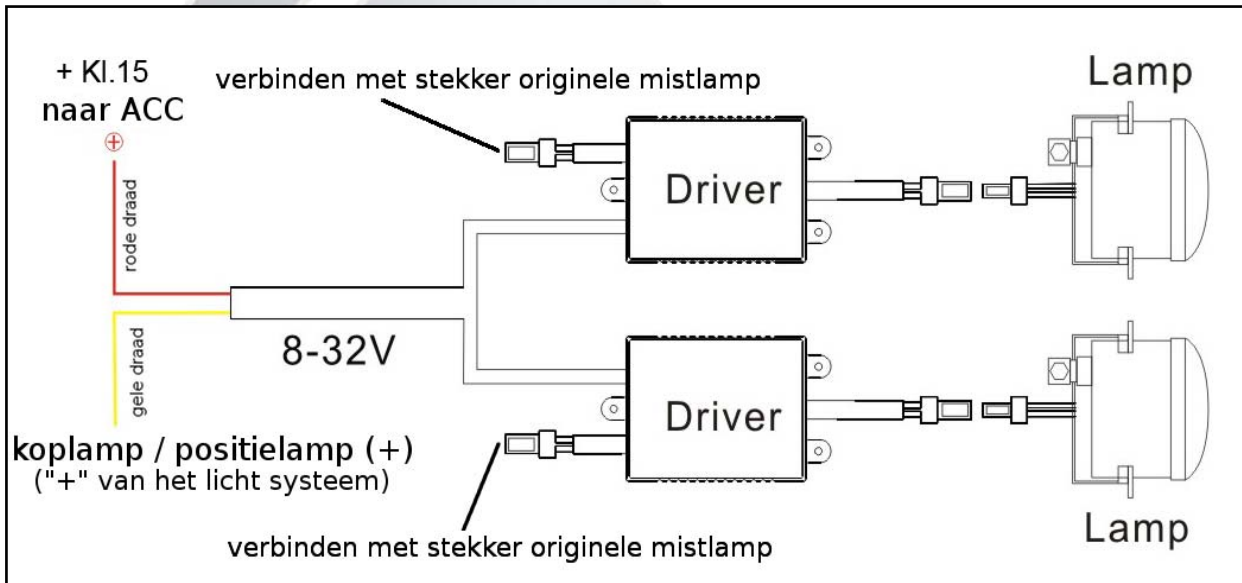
+ Kl.15
naar ACC
⊕

verbinden met stekker originele mistlamp

Lamp

Driver

rode draad

8-32V

gele draad

Driver

koplamp / positielamp (+)
("+" van het licht systeem)

verbinden met stekker originele mistlamp

Lamp